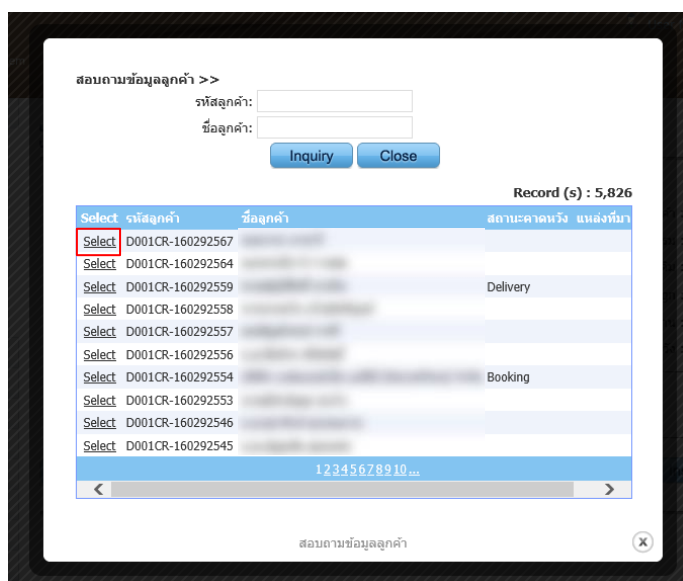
สอบถามข้อมูลลูกค้า >>

รหัสลูกค้า:

ชื่อลูกค้า:

Inquiry Close

Record (s) : 5,826

| Select | รหัสลูกค้า | ชื่อลูกค้า | สถานะคาดหวัง | แหล่งที่มา |
|---|---|---|---|---|
| Select | D001CR-160292567 | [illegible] | | |
| Select | D001CR-160292564 | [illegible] | | |
| Select | D001CR-160292559 | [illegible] | Delivery | |
| Select | D001CR-160292558 | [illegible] | | |
| Select | D001CR-160292557 | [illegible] | | |
| Select | D001CR-160292556 | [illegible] | | |
| Select | D001CR-160292554 | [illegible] | Booking | |
| Select | D001CR-160292553 | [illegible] | | |
| Select | D001CR-160292546 | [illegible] | | |
| Select | D001CR-160292545 | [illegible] | | |

12345678910...

สอบถามข้อมูลลูกค้า